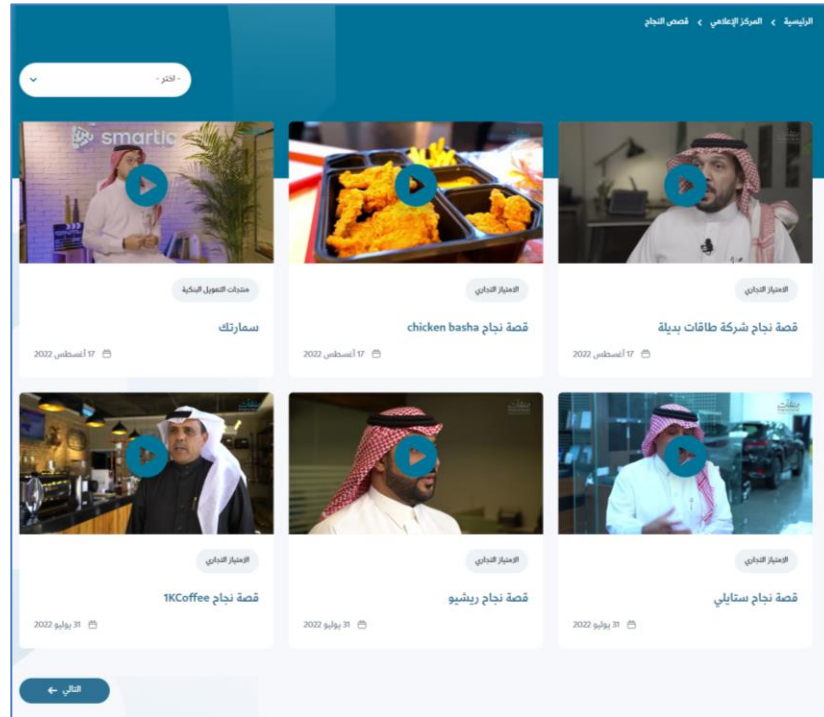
الرئيسية > المركز الإعلامي > قصص النجاح

- اختر -

smartic

الامتياز التجاري
قصة نجاح شركة طاقات بديلة
17 أغسطس 2022

الامتياز التجاري
قصة نجاح chicken basha
17 أغسطس 2022

منتجات التمويل البنكية
سمارتك
17 أغسطس 2022

الامتياز التجاري
قصة نجاح ستايلي
31 يوليو 2022

الامتياز التجاري
قصة نجاح ريشيو
31 يوليو 2022

الامتياز التجاري
قصة نجاح 1KCoffee
31 يوليو 2022

التالي